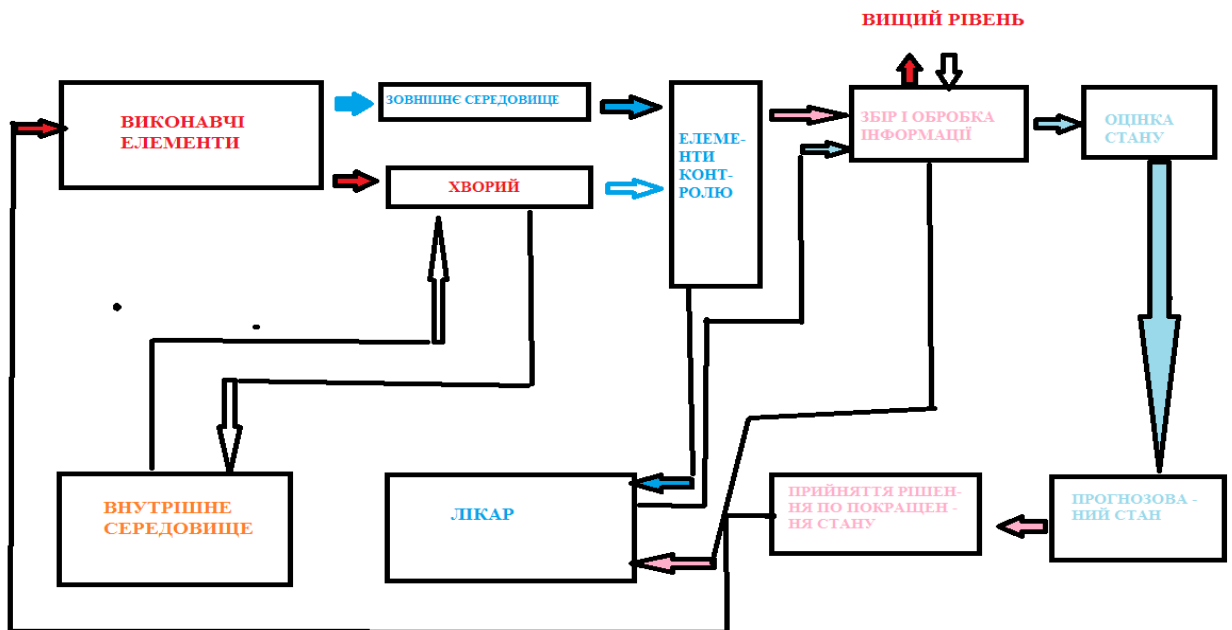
ВИЩИЙ РІВЕНЬ

ВИКОНАВЧІ ЕЛЕМЕНТИ

ЗОВНІШНЄ СЕРЕДОВИЩЕ

ХВОРИЙ

ЕЛЕМЕНТИ КОНТРОЛЮ

ЗБІР І ОБРОБКА ІНФОРМАЦІЇ

ОЦІНКА СТАНУ

ВНУТРІШНЄ СЕРЕДОВИЩЕ

ЛІКАР

ПРИЙНЯТТЯ РІШЕННЯ ПО ПОКРАЩЕН - НЯ СТАНУ

ПРОГНОЗОВА - НИЙ СТАН